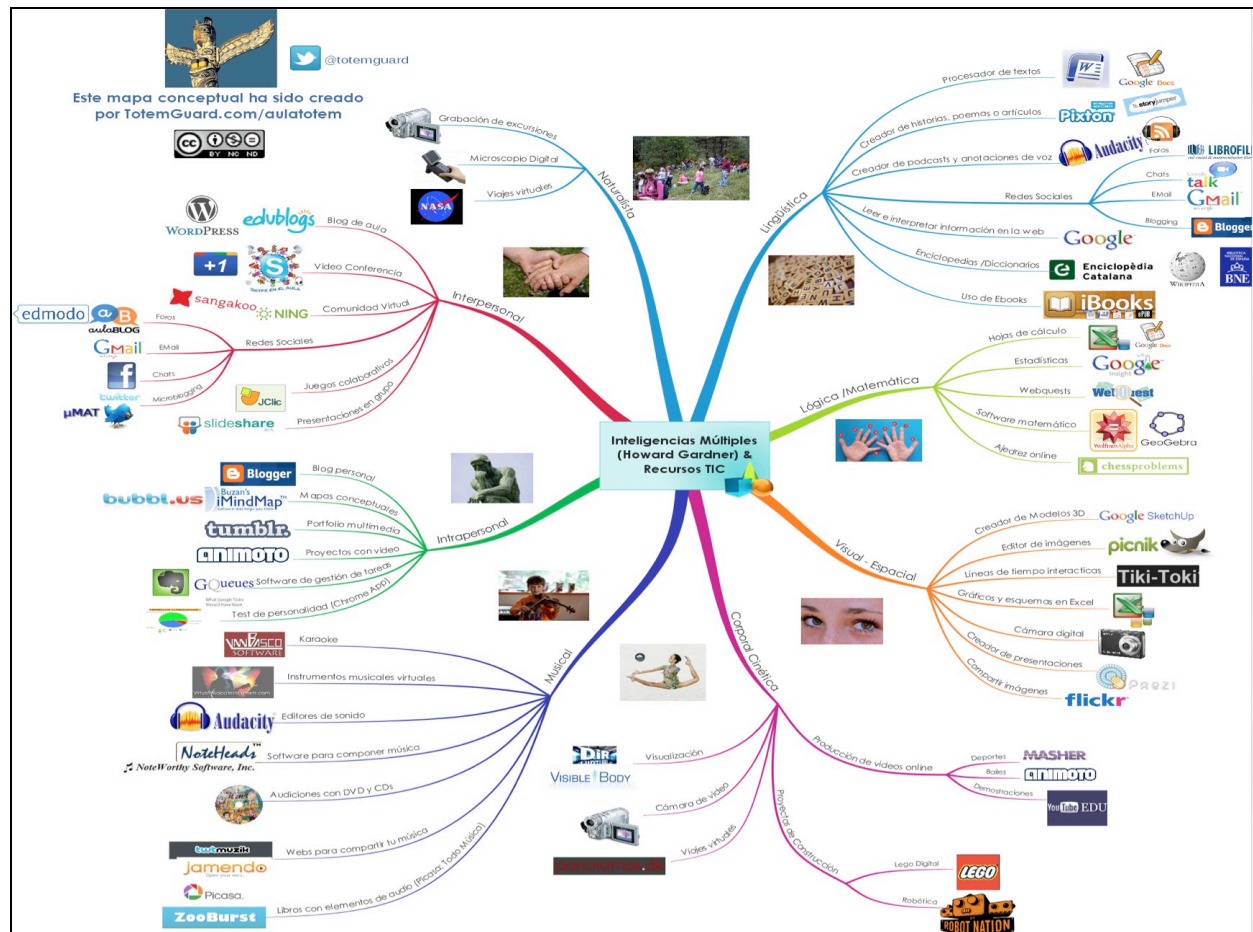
@totemguard

Este mapa conceptual ha sido creado por TotemGuard.com/aulatotem

BY NC ND

Inteligencias Múltiples (Howard Gardner) & Recursos TIC

Naturalista
Grabación de excursiones
Microscopio Digital
Viajes virtuales
NASA

Interpersonal
WordPress
edublogs
Blog de aula
+1
Video Conferencia
sangakoo
NING
Comunidad Virtual
edmodo
aulaBLOG
Foros
Redes Sociales
Gmail
EMail
Chats
twitter
Microblogging
μMAT
JClic
Juegos colaborativos
slideshare
Presentaciones en grupo

Intrapersonal
Blogger
Blog personal
bubbl.us
Buzan's iMindMap
Mapas conceptuales
tumblr.
Portfolio multimedia
animoto
Proyectos con vídeo
GQueues
Software de gestión de tareas
Test de personalidad (Chrome App)

Musical
VANBASCO SOFTWARE
Karaoke
Instrumentos musicales virtuales
Audacity
Editores de sonido
NoteHeads
NoteWorthy Software, Inc.
Software para componer música
Audiciones con DVD y CDs
twtmuzik
jamendo
Webs para compartir tu música
Picasa.
ZooBurst
Libros con elementos de audio (Picasa, Todo Música)

Lingüística
Procesador de textos
Google Docs
storyjumper
Creador de historias, poemas o artículos
Pixton
Creador de podcasts y anotaciones de voz
Audacity
Foros
LIBROFILIA
Redes Sociales
Chats
talk
EMail
Gmail
Blogging
Blogger
Leer e interpretar información en la web
Google
Enciclopedias /Diccionarios
Enciclopèdia Catalana
WIKIPEDIA
BNE
Uso de Ebooks
iBooks

Lógica /Matemática
Hojas de cálculo
Google Docs
Estadísticas
Google insight
Webquests
WebQuest
Software matemático
WolframAlpha
GeoGebra
Ajedrez online
chessproblems

Visual - Espacial
Creador de Modelos 3D
Google SketchUp
Editor de imágenes
picnik
Líneas de tiempo interactivas
Tiki-Toki
Gráficos y esquemas en Excel
Cámara digital
Creador de presentaciones
Prezi
Compartir imágenes
flickr

Corporal Cinética
DIR
VISIBLE BODY
Visualización
Cámara de vídeo
Viajes virtuales
Producción de vídeos online
Deportes
MASHER
Bailes
animoto
Demostraciones
YouTube EDU
Proyectos de Construcción
Lego Digital
LEGO
Robótica
ROBOT NATION